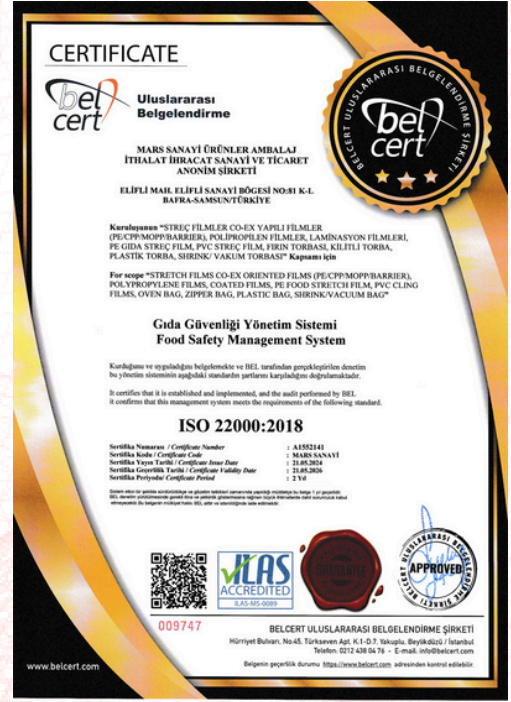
CERTIFICATE

bel cert Uluslararası Belgelendirme

BELCERT ULUSLARARASI BELGELENDİRME ŞİRKETİ bel cert

MARS SANAYİ ÜRÜNLER AMBALAJ İTHALAT İHRACAT SANAYİ VE TİCARET ANONİM ŞİRKETİ

ELİFLİ MAH. ELİFLİ SANAYİ BÖGESİ NO:81 K-L BAFRA-SAMSUN/TÜRKİYE

Kuruluşunun "STREÇ FİLMLER CO-EX YAPILI FİLMLER (PE/CPP/MOPP/BARRIER), POLİPROPİLEN FİLMLER, LAMİNASYON FİLMLERİ, PE GIDA STREÇ FİLM, PVC STREÇ FİLM, FIRIN TORBASI, KİLİTLİ TORBA, PLASTİK TORBA, SHRINK/ VAKUM TORBASI" Kapsamı için

For scope "STRETCH FILMS CO-EX ORIENTED FILMS (PE/CPP/MOPP/BARRIER), POLYPROPYLENE FILMS, COATED FILMS, PE FOOD STRETCH FILM, PVC CLING FILMS, OVEN BAG, ZIPPER BAG, PLASTIC BAG, SHRINK/VACUUM BAG"

Gıda Güvenliği Yönetim Sistemi
Food Safety Management System

Kurduğunu ve uyguladığını belgelemekte ve BEL tarafından gerçekleştirilen denetim bu yönetim sisteminin aşağıdaki standardın şartlarını karşıladığını doğrulamaktadır.

It certifies that it is established and implemented, and the audit performed by BEL it confirms that this management system meets the requirements of the following standard.

ISO 22000:2018

Sertifika Numarası / Certificate Number : A1552141
Sertifika Kodu / Certificate Code : MARS SANAYİ
Sertifika Yayın Tarihi / Certificate Issue Date : 21.05.2024
Sertifika Geçerlilik Tarihi / Certificate Validity Date : 21.05.2026
Sertifika Periyodu / Certificate Period : 2 Yıl

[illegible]

IAS ACCREDITED ILAS-MS-0089

APPROVED

009747

BELCERT ULUSLARARASI BELGELENDİRME ŞİRKETİ
Hürriyet Bulvarı, No.45, Türkseven Apt. K.1-D.7, Yakuplu, Beylikdüzü / İstanbul
Telefon: 0212 438 04 76 - E-mail: info@belcert.com

www.belcert.com

Belgenin geçerlilik durumu https://www.belcert.com adresinden kontrol edilebilir.